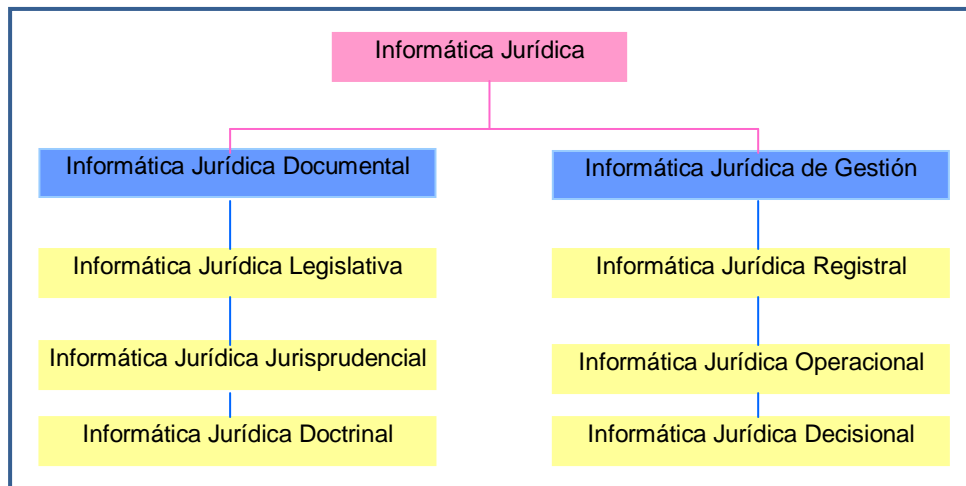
Informática Jurídica

Informática Jurídica Documental

Informática Jurídica Legislativa

Informática Jurídica Jurisprudencial

Informática Jurídica Doctrinal

Informática Jurídica de Gestión

Informática Jurídica Registral

Informática Jurídica Operacional

Informática Jurídica Decisional